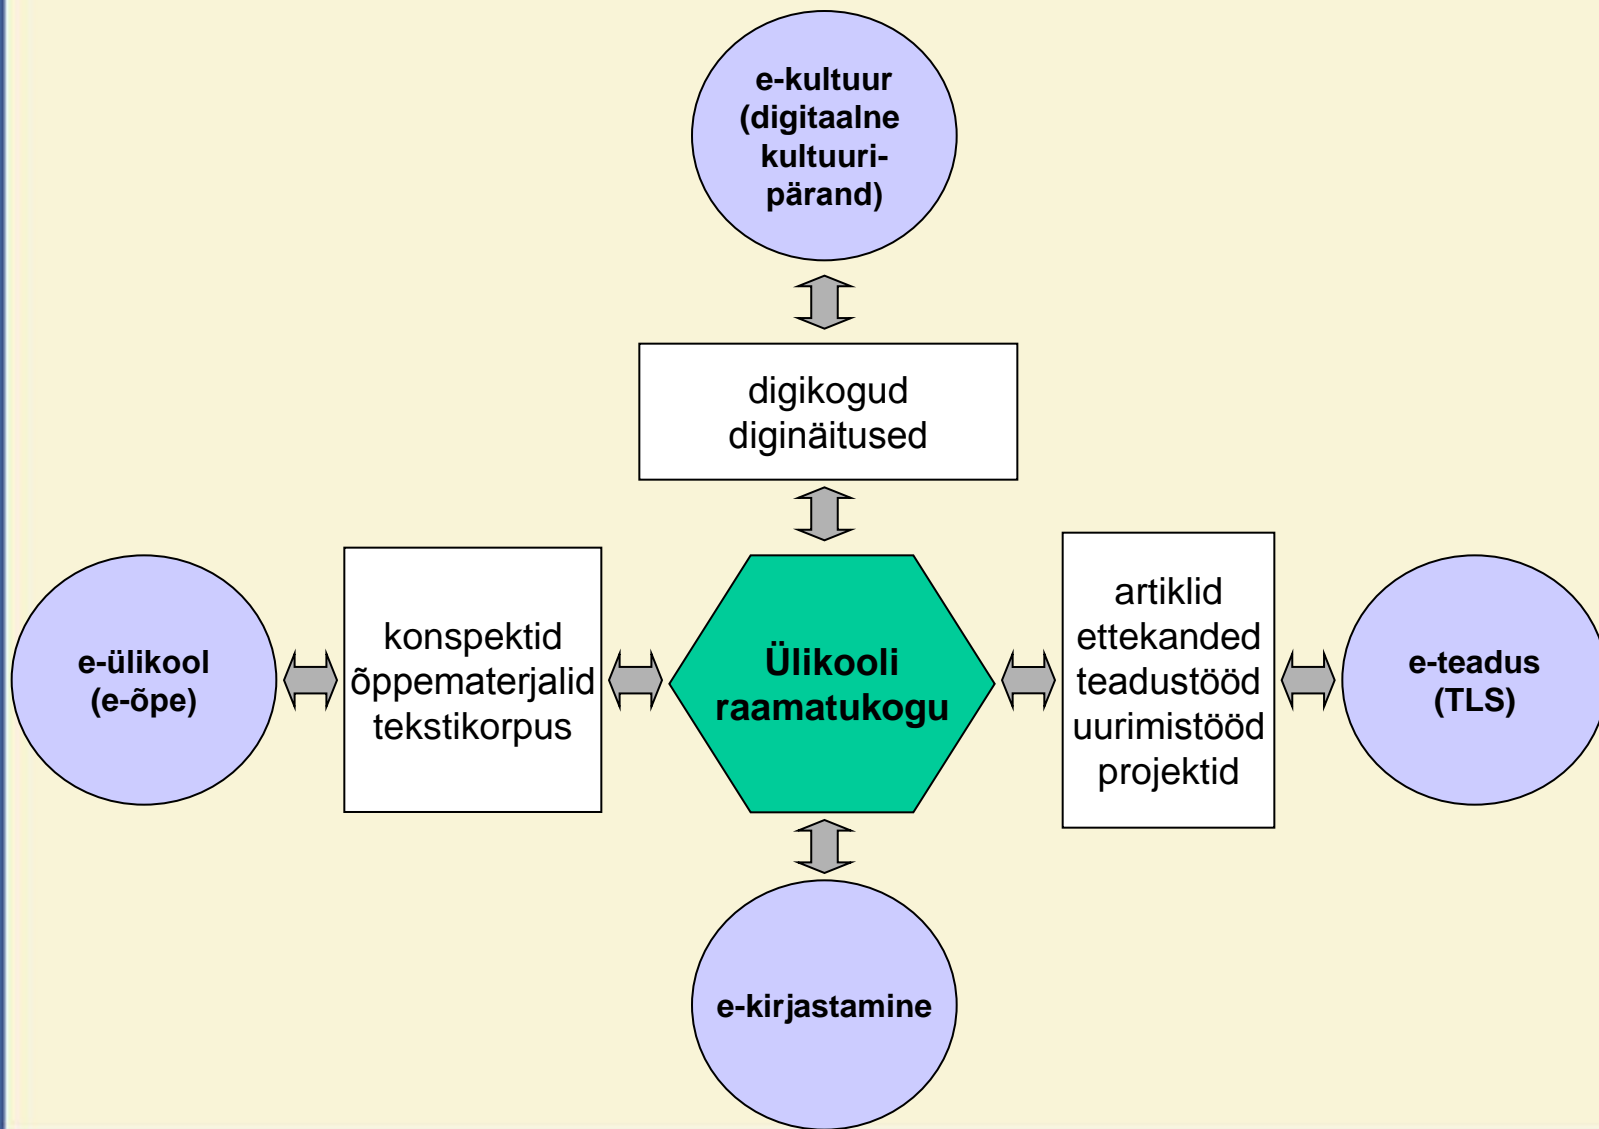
e-kultuur (digitaalne kultuuripärand)

digikogud
diginäitused

e-ülikool (e-õpe)

konspektid
õppematerjalid
tekstikorpus

Ülikooli raamatukogu

artiklid
ettekanded
teadustööd
uurimistööd
projektid

e-teadus (TLS)

e-kirjastamine